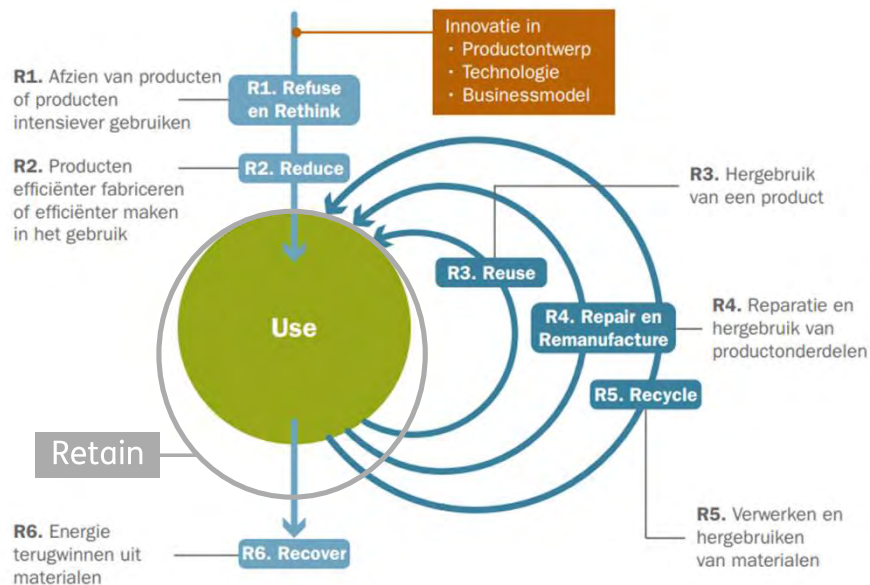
Innovatie in
· Productontwerp
· Technologie
· Businessmodel

R1. Afzien van producten of producten intensiever gebruiken

R1. Refuse en Rethink

R2. Producten efficiënter fabriceren of efficiënter maken in het gebruik

R2. Reduce

R3. Hergebruik van een product

R3. Reuse

Use

R4. Repair en Remanufacture

R4. Reparatie en hergebruik van productonderdelen

R5. Recycle

Retain

R5. Verwerken en hergebruiken van materialen

R6. Energie terugwinnen uit materialen

R6. Recover